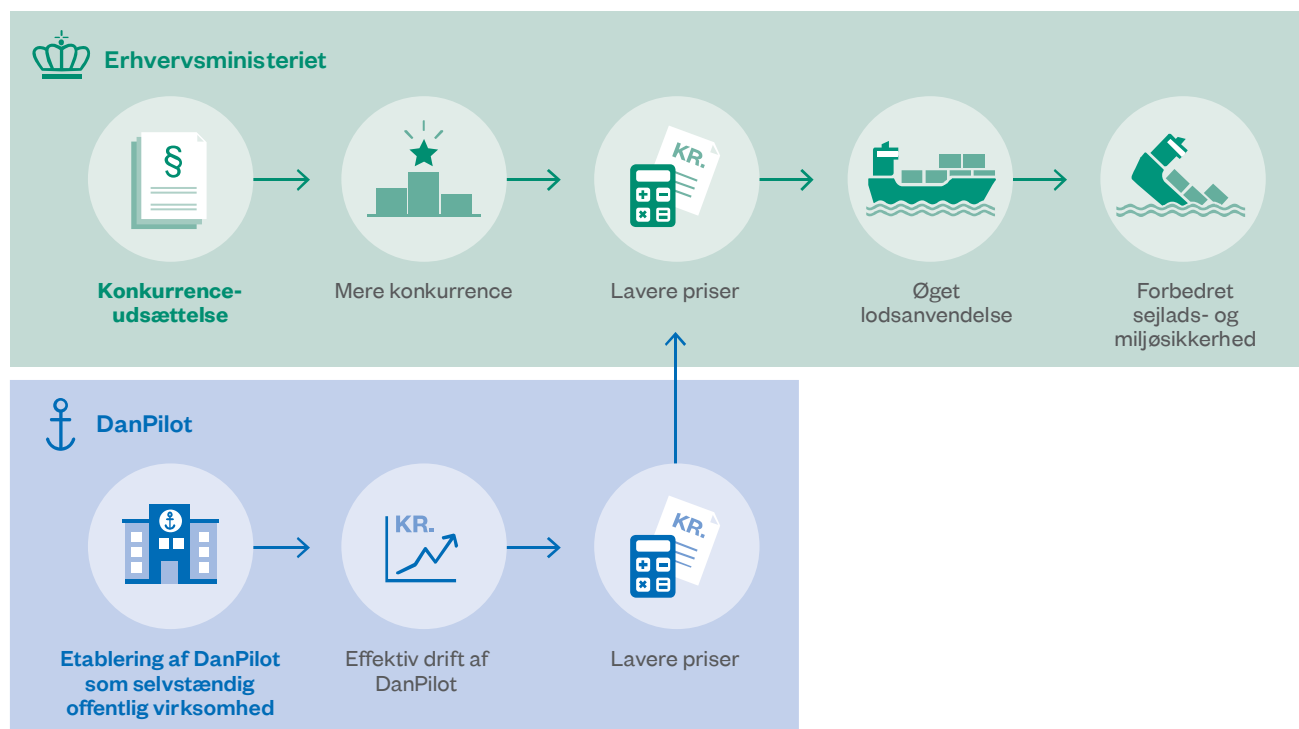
Erhvervsministeriet

§

Konkurrenceudsættelse

Mere konkurrence

KR.

Lavere priser

Øget lodsanvendelse

Forbedret sejlads- og miljøsikkerhed

DanPilot

Etablering af DanPilot som selvstændig offentlig virksomhed

KR.

Effektiv drift af DanPilot

KR.

Lavere priser